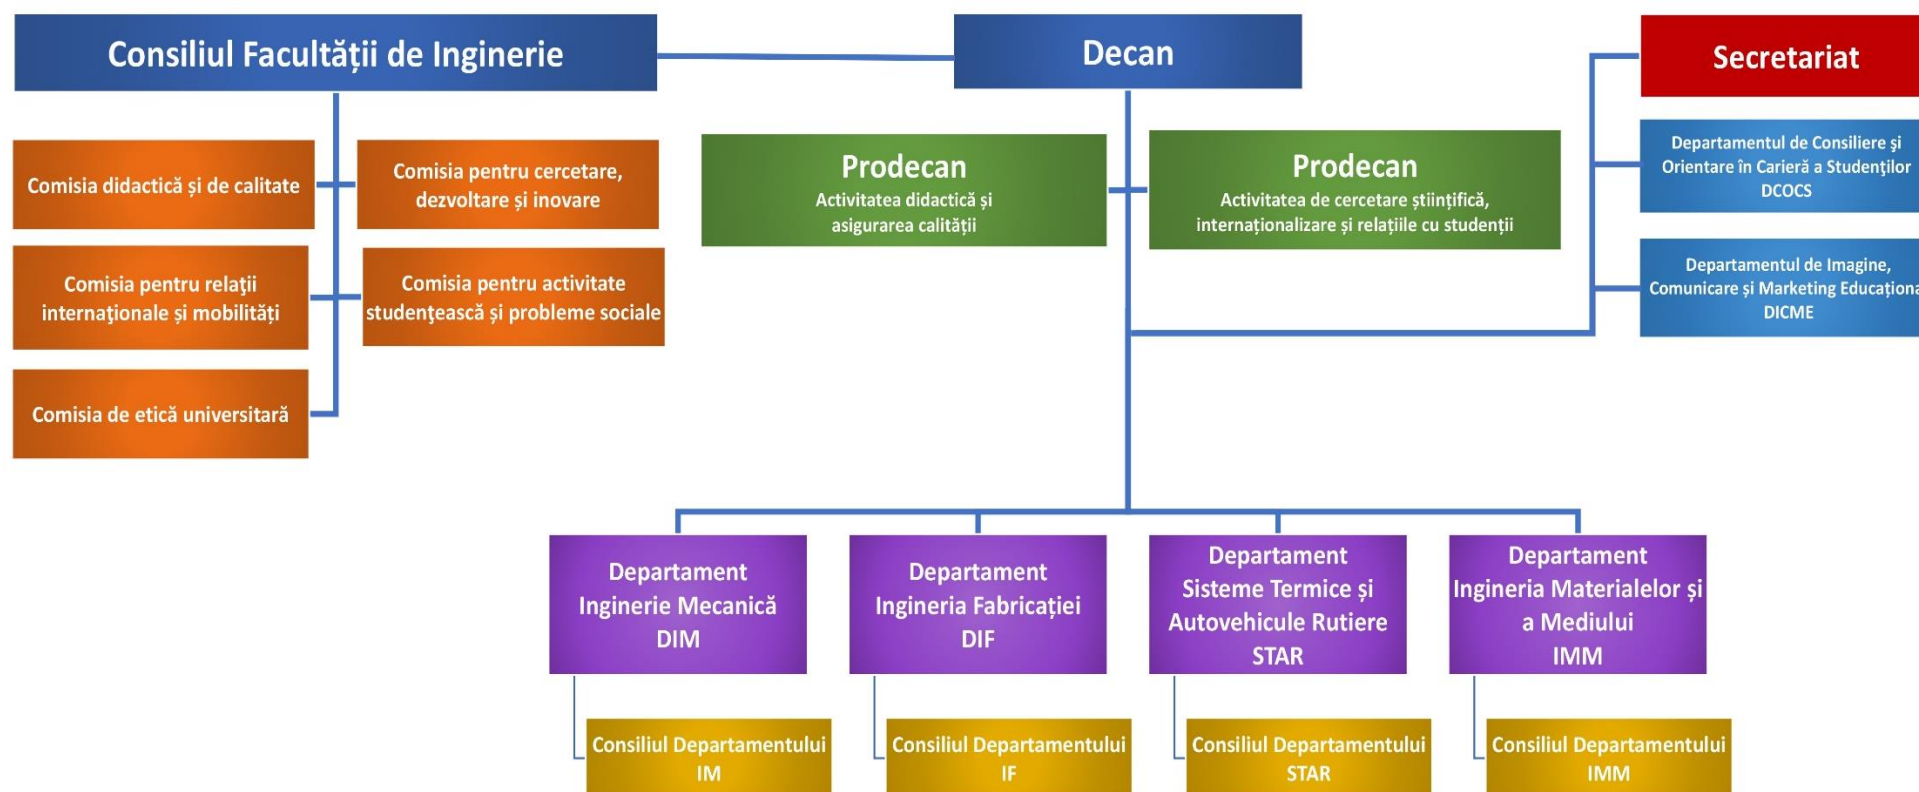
Consiliul Facultății de Inginerie

Decan

Secretariat

Comisia didactică și de calitate

Comisia pentru cercetare, dezvoltare și inovare

Comisia pentru relaţii internaţionale și mobilități

Comisia pentru activitate studenţească și probleme sociale

Comisia de etică universitară

Prodecan
Activitatea didactică și asigurarea calității

Prodecan
Activitatea de cercetare științifică, internaționalizare și relațiile cu studenții

Departamentul de Consiliere și Orientare în Carieră a Studenților DCOCS

Departamentul de Imagine, Comunicare și Marketing Educațion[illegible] DICME

Departament Inginerie Mecanică DIM

Departament Ingineria Fabricației DIF

Departament Sisteme Termice și Autovehicule Rutiere STAR

Departament Ingineria Materialelor și a Mediului IMM

Consiliul Departamentului IM

Consiliul Departamentului IF

Consiliul Departamentului STAR

Consiliul Departamentului IMM